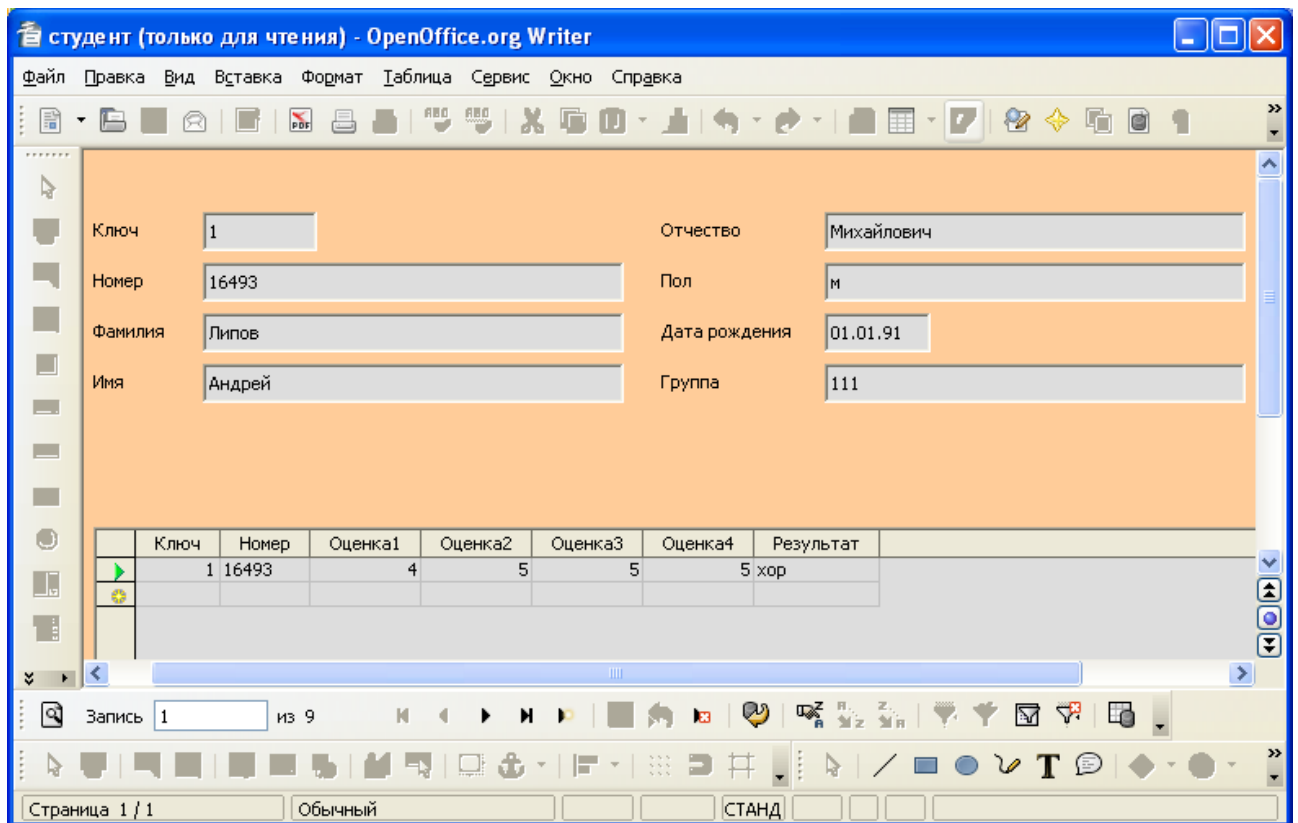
студент (только для чтения) - OpenOffice.org Writer

Файл Правка Вид Вставка Формат Таблица Сервис Окно Справка

Ключ 1
Номер 16493
Фамилия Липов
Имя Андрей
Отчество Михайлович
Пол м
Дата рождения 01.01.91
Группа 111

| Ключ | Номер | Оценка1 | Оценка2 | Оценка3 | Оценка4 | Результат |
|---|---|---|---|---|---|---|
| 1 | 16493 | 4 | 5 | 5 | 5 | хор |
| | | | | | | |

Запись 1 из 9

Страница 1 / 1 Обычный СТАНД